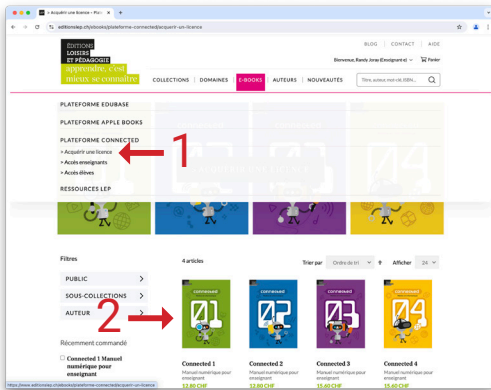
> Acquérir une licence - Plat ×

editionslep.ch/ebooks/plateforme-connected/acquerir-un-licence

BLOG | CONTACT | AIDE

ÉDITIONS LOISIRS ET PÉDAGOGIE
apprendre, c'est mieux se connaître

Bienvenue, Randy Jonas (Enseignant·e) Panier

COLLECTIONS | DOMAINES | E-BOOKS | AUTEURS | NOUVEAUTÉS

Titre, auteur, mot-clé, ISBN...

PLATEFORME EDUBASE

PLATEFORME APPLE BOOKS

PLATEFORME CONNECTED

» Acquérir une licence

» Accès enseignants

» Accès élèves

RESSOURCES LEP

1

2

Filtres

PUBLIC

SOUS-COLLECTIONS

AUTEUR

Récemment commandé

Connected 1 Manuel numérique pour enseignant

4 articles

Trier par Ordre de tri Afficher 24

connected 01

connected 02

connected 03

connected 04

Connected 1
Manuel numérique pour enseignant
13.80 CHF

Connected 2
Manuel numérique pour enseignant
12.60 CHF

Connected 3
Manuel numérique pour enseignant
15.40 CHF

Connected 4
Manuel numérique pour enseignant
15.40 CHF

https://www.editionslep.ch/ebooks/plateforme-connected/acquerir-un-licence